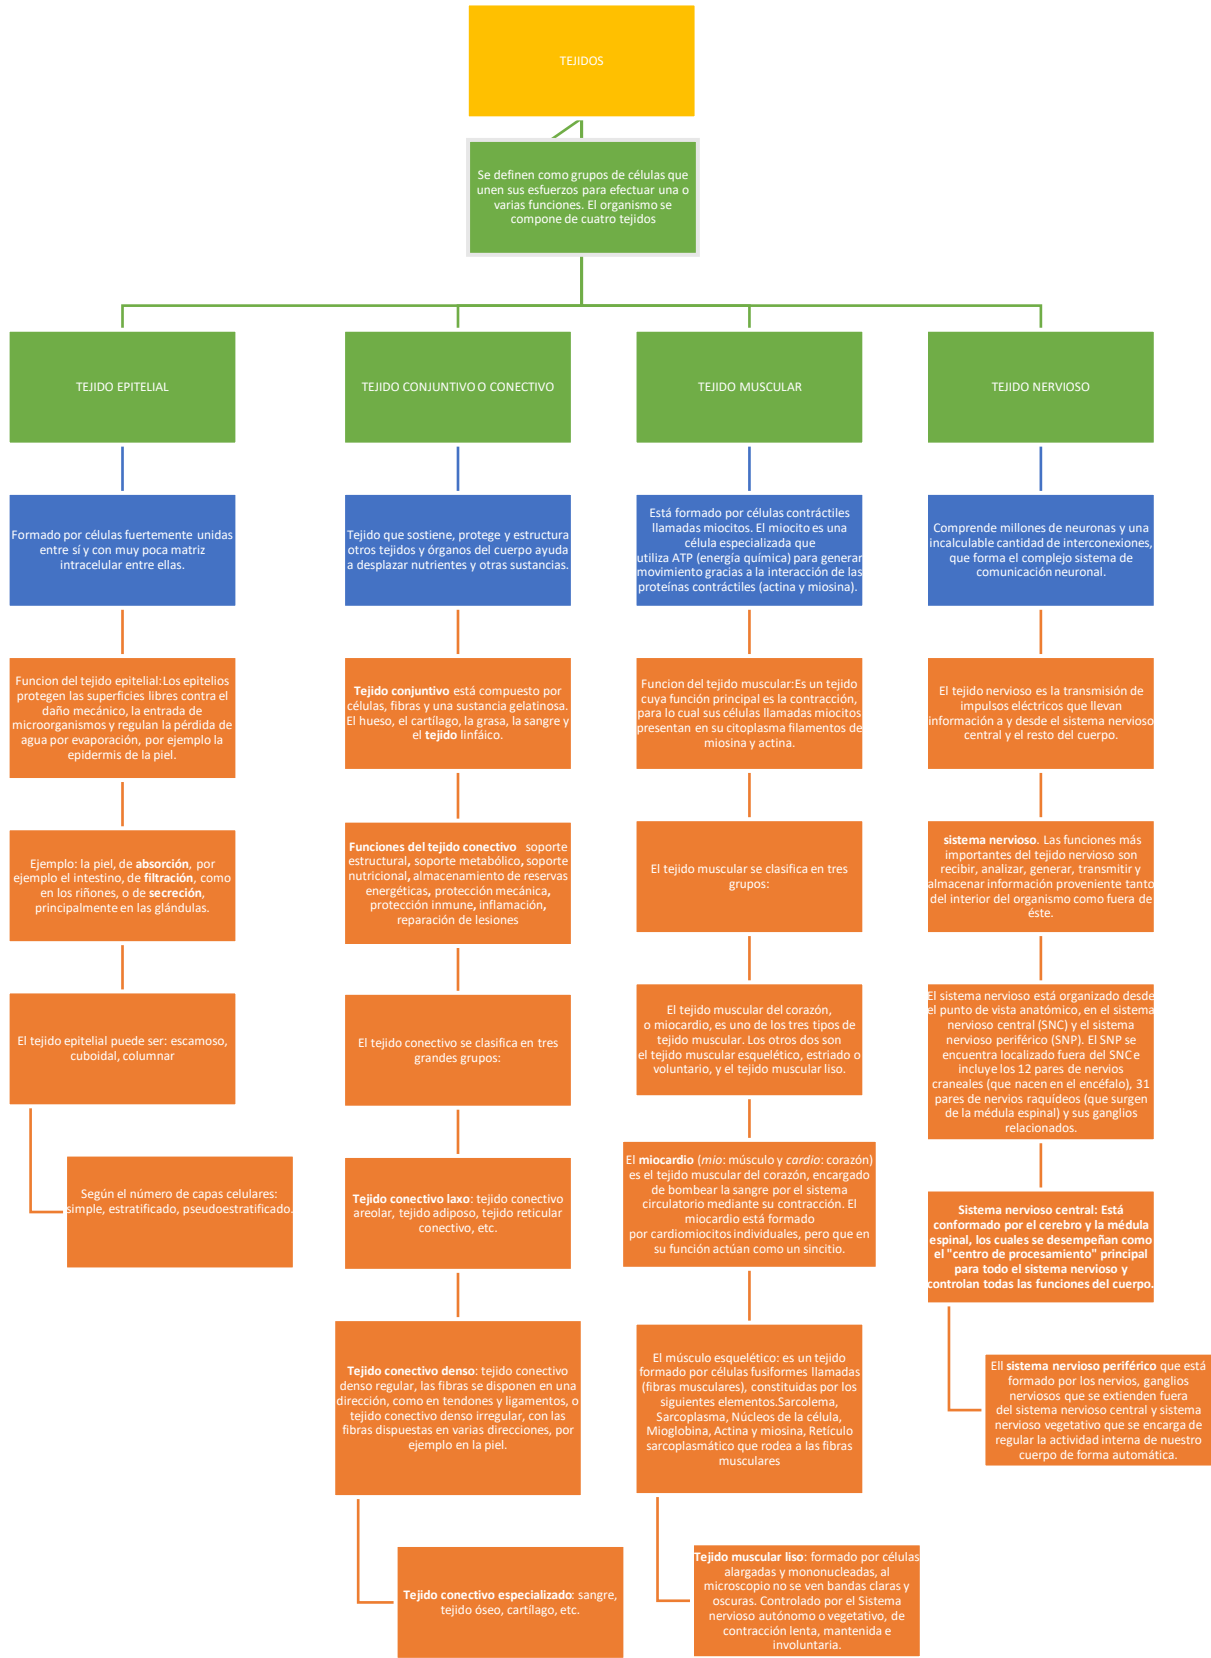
TEJIDOS

Se definen como grupos de células que unen sus esfuerzos para efectuar una o varias funciones. El organismo se compone de cuatro tejidos

TEJIDO EPITELIAL

Formado por células fuertemente unidas entre sí y con muy poca matriz intracelular entre ellas.

Funcion del tejido epitelial:Los epitelios protegen las superficies libres contra el daño mecánico, la entrada de microorganismos y regulan la pérdida de agua por evaporación, por ejemplo la epidermis de la piel.

Ejemplo: la piel, de absorción, por ejemplo el intestino, de filtración, como en los riñones, o de secreción, principalmente en las glándulas.

El tejido epitelial puede ser: escamoso, cuboidal, columnar

Según el número de capas celulares: simple, estratificado, pseudoestratificado.

TEJIDO CONJUNTIVO O CONECTIVO

Tejido que sostiene, protege y estructura otros tejidos y órganos del cuerpo ayuda a desplazar nutrientes y otras sustancias.

Tejido conjuntivo está compuesto por células, fibras y una sustancia gelatinosa. El hueso, el cartílago, la grasa, la sangre y el tejido linfáico.

Funciones del tejido conectivo soporte estructural, soporte metabólico, soporte nutricional, almacenamiento de reservas energéticas, protección mecánica, protección inmune, inflamación, reparación de lesiones

El tejido conectivo se clasifica en tres grandes grupos:

Tejido conectivo laxo: tejido conectivo areolar, tejido adiposo, tejido reticular conectivo, etc.

Tejido conectivo denso: tejido conectivo denso regular, las fibras se disponen en una dirección, como en tendones y ligamentos, o tejido conectivo denso irregular, con las fibras dispuestas en varias direcciones, por ejemplo en la piel.

Tejido conectivo especializado: sangre, tejido óseo, cartílago, etc.

TEJIDO MUSCULAR

Está formado por células contráctiles llamadas miocitos. El miocito es una célula especializada que utiliza ATP (energía química) para generar movimiento gracias a la interacción de las proteínas contráctiles (actina y miosina).

Funcion del tejido muscular:Es un tejido cuya función principal es la contracción, para lo cual sus células llamadas miocitos presentan en su citoplasma filamentos de miosina y actina.

El tejido muscular se clasifica en tres grupos:

El tejido muscular del corazón, o miocardio, es uno de los tres tipos de tejido muscular. Los otros dos son el tejido muscular esquelético, estriado o voluntario, y el tejido muscular liso.

El miocardio (mio: músculo y cardio: corazón) es el tejido muscular del corazón, encargado de bombear la sangre por el sistema circulatorio mediante su contracción. El miocardio está formado por cardiomiocitos individuales, pero que en su función actúan como un sincitio.

El músculo esquelético: es un tejido formado por células fusiformes llamadas (fibras musculares), constituidas por los siguientes elementos.Sarcolema, Sarcoplasma, Núcleos de la célula, Mioglobina, Actina y miosina, Retículo sarcoplasmático que rodea a las fibras musculares

Tejido muscular liso: formado por células alargadas y mononucleadas, al microscopio no se ven bandas claras y oscuras. Controlado por el Sistema nervioso autónomo o vegetativo, de contracción lenta, mantenida e involuntaria.

TEJIDO NERVIOSO

Comprende millones de neuronas y una incalculable cantidad de interconexiones, que forma el complejo sistema de comunicación neuronal.

El tejido nervioso es la transmisión de impulsos eléctricos que llevan información a y desde el sistema nervioso central y el resto del cuerpo.

sistema nervioso. Las funciones más importantes del tejido nervioso son recibir, analizar, generar, transmitir y almacenar información proveniente tanto del interior del organismo como fuera de éste.

El sistema nervioso está organizado desde el punto de vista anatómico, en el sistema nervioso central (SNC) y el sistema nervioso periférico (SNP). El SNP se encuentra localizado fuera del SNC e incluye los 12 pares de nervios craneales (que nacen en el encéfalo), 31 pares de nervios raquídeos (que surgen de la médula espinal) y sus ganglios relacionados.

Sistema nervioso central: Está conformado por el cerebro y la médula espinal, los cuales se desempeñan como el "centro de procesamiento" principal para todo el sistema nervioso y controlan todas las funciones del cuerpo.

Ell sistema nervioso periférico que está formado por los nervios, ganglios nerviosos que se extienden fuera del sistema nervioso central y sistema nervioso vegetativo que se encarga de regular la actividad interna de nuestro cuerpo de forma automática.